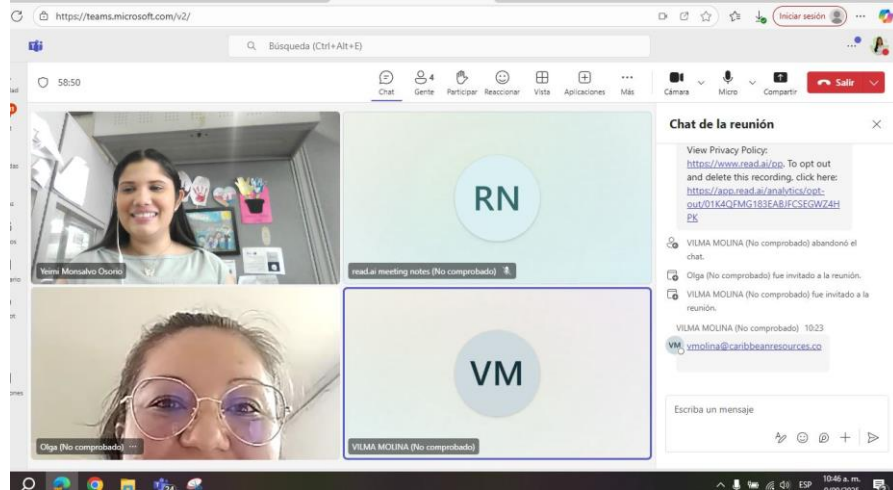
https://teams.microsoft.com/v2/

Iniciar sesión

Búsqueda (Ctrl+Alt+E)

58:50

Chat Gente 4 Participar Reaccionar Vista Aplicaciones Más Cámara Micro Compartir Salir

RN

VM

Yeimi Monsalvo Osorio

read.ai meeting notes (No comprobado)

Olga (No comprobado)

VILMA MOLINA (No comprobado)

Chat de la reunión

View Privacy Policy: https://www.read.ai/pp. To opt out and delete this recording, click here: https://app.read.ai/analytics/opt-out/01K4QFMG183EABJFCSEGWZ4HPK

VILMA MOLINA (No comprobado) abandonó el chat.

Olga (No comprobado) fue invitado a la reunión.

VILMA MOLINA (No comprobado) fue invitado a la reunión.

VILMA MOLINA (No comprobado) 10:23

VM vmolina@caribbeanresources.co

Escriba un mensaje

ESP 10:46 a. m.